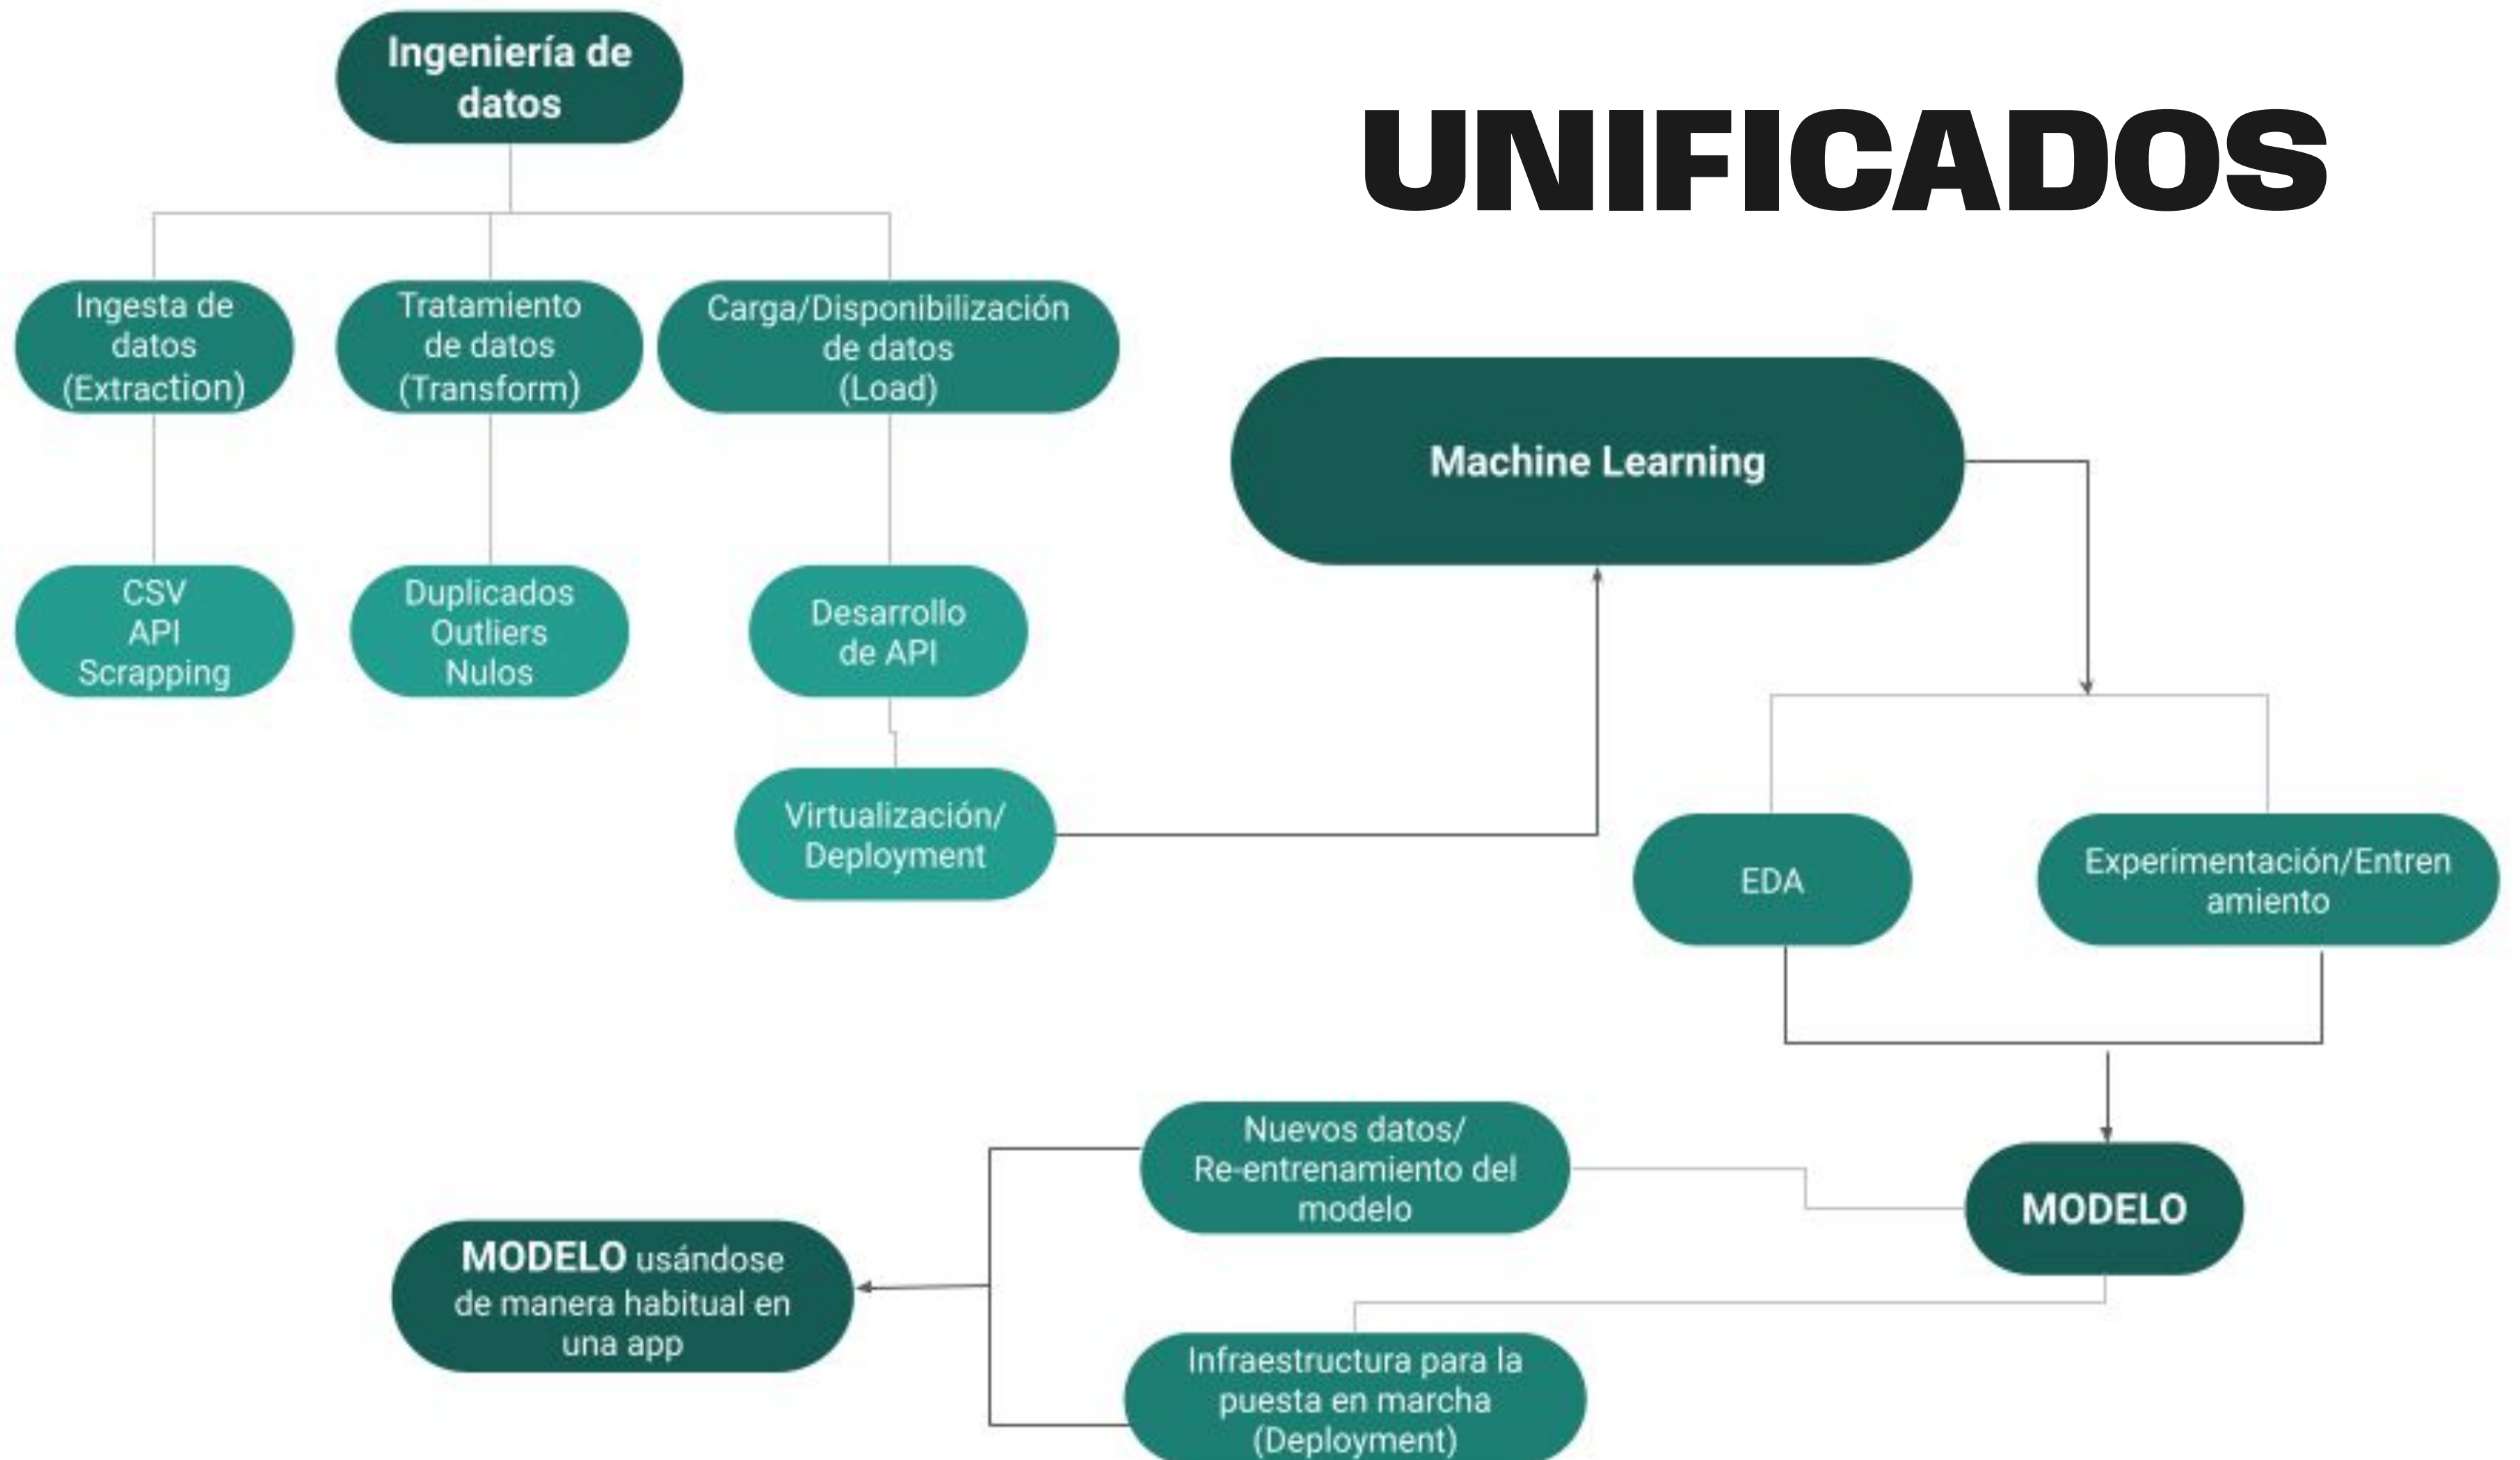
Ingeniería de datos

UNIFICADOS

Ingesta de datos (Extraction)

Tratamiento de datos (Transform)

Carga/Disponibilización de datos (Load)

CSV
API
Scrapping

Duplicados
Outliers
Nulos

Desarrollo de API

Virtualización/ Deployment

Machine Learning

EDA

Experimentación/Entrenamiento

MODELO

Nuevos datos/ Re-entrenamiento del modelo

Infraestructura para la puesta en marcha (Deployment)

MODELO usándose de manera habitual en una app